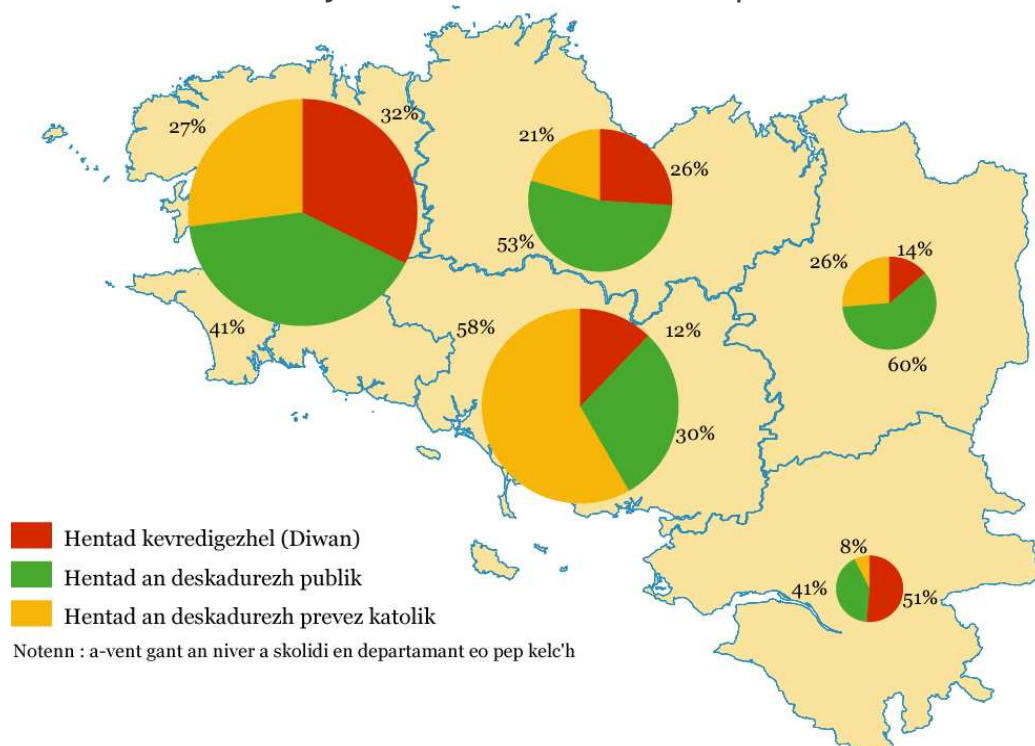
27%
32%
21%
26%
53%
26%
14%
60%
41%
58%
12%
30%
8%
41%
51%

Hentad kevredigezhel (Diwan)
Hentad an deskadurezh publik
Hentad an deskadurezh prevez katolik
Notenn : a-vent gant an niver a skolidi en departamant eo pep kelc'h